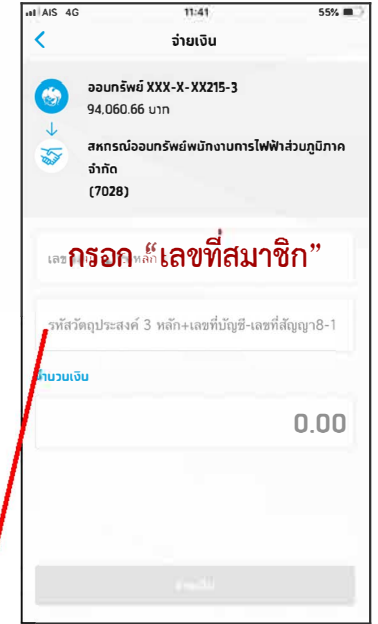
AIS 4G 11:41 55%

จ่ายเงิน

ออมทรัพย์ XXX-X-XX215-3
94,060.66 บาท

สหกรณ์ออมทรัพย์พนักงานการไฟฟ้าส่วนภูมิภาค จำกัด
(7028)

เลข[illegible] หลัก

กรอก "เลขที่สมาชิก"

รหัสวัตถุประสงค์ 3 หลัก+เลขที่บัญชี-เลขที่สัญญา8-1

จำนวนเงิน

0.00

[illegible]